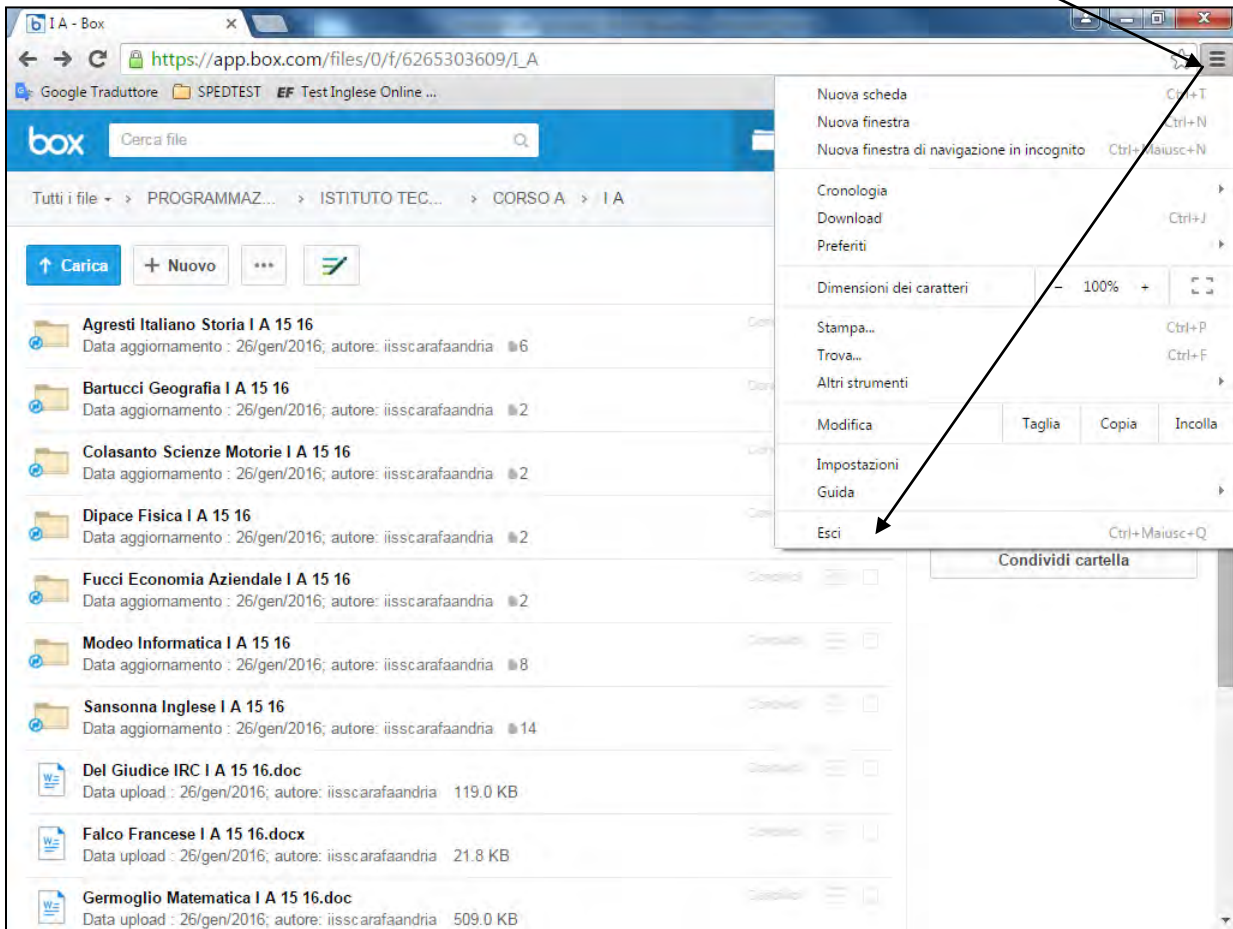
I A - Box

https://app.box.com/files/0/f/6265303609/I_A

Google Traduttore SPEDTEST EF Test Inglese Online ...

box Cerca file

Tutti i file › PROGRAMMAZ... › ISTITUTO TEC... › CORSO A › I A

↑ Carica + Nuovo ···

Agresti Italiano Storia I A 15 16
Data aggiornamento : 26/gen/2016; autore: iisscarafaandria 6

Bartucci Geografia I A 15 16
Data aggiornamento : 26/gen/2016; autore: iisscarafaandria 2

Colasanto Scienze Motorie I A 15 16
Data aggiornamento : 26/gen/2016; autore: iisscarafaandria 2

Dipace Fisica I A 15 16
Data aggiornamento : 26/gen/2016; autore: iisscarafaandria 2

Fucci Economia Aziendale I A 15 16
Data aggiornamento : 26/gen/2016; autore: iisscarafaandria 2

Modeo Informatica I A 15 16
Data aggiornamento : 26/gen/2016; autore: iisscarafaandria 8

Sansonna Inglese I A 15 16
Data aggiornamento : 26/gen/2016; autore: iisscarafaandria 14

Del Giudice IRC I A 15 16.doc
Data upload : 26/gen/2016; autore: iisscarafaandria 119.0 KB

Falco Francese I A 15 16.docx
Data upload : 26/gen/2016; autore: iisscarafaandria 21.8 KB

Germoglio Matematica I A 15 16.doc
Data upload : 26/gen/2016; autore: iisscarafaandria 509.0 KB

Condividi cartella

Nuova scheda Ctrl+T
Nuova finestra Ctrl+N
Nuova finestra di navigazione in incognito Ctrl+Maiusc+N
Cronologia
Download Ctrl+J
Preferiti
Dimensioni dei caratteri – 100% +
Stampa... Ctrl+P
Trova... Ctrl+F
Altri strumenti
Modifica Taglia Copia Incolla
Impostazioni
Guida
Esci Ctrl+Maiusc+Q